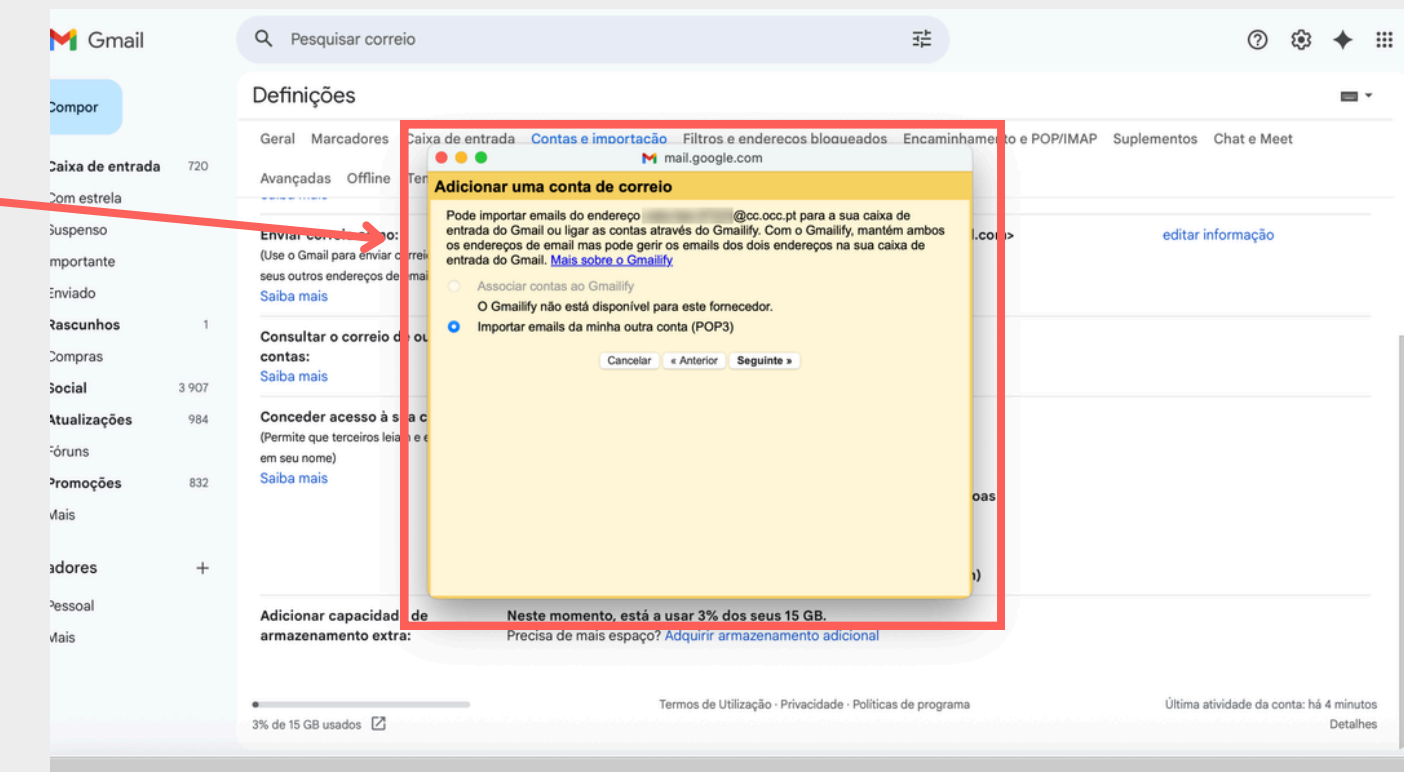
Gmail

Pesquisar correio

Compor

Caixa de entrada 720
Com estrela
Suspenso
Importante
Enviado
Rascunhos 1
Compras
Social 3 907
Atualizações 984
Fóruns
Promoções 832
Mais

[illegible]adores +
Pessoal
Mais

Definições

Geral Marcadores Caixa de entrada Contas e importação Filtros e endereços bloqueados Encaminhamento e POP/IMAP Suplementos Chat e Meet

Avançadas Offline Te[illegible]

Enviar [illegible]:
(Use o Gmail para enviar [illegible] seus outros endereços de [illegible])
Saiba mais

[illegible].com>
editar informação

Consultar o correio d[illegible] contas:
Saiba mais

Conceder acesso à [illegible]
(Permite que terceiros lei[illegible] em seu nome)
Saiba mais

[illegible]oas

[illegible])

Adicionar capacidad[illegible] de armazenamento extra:
Neste momento, está a usar 3% dos seus 15 GB.
Precisa de mais espaço? Adquirir armazenamento adicional

3% de 15 GB usados

Termos de Utilização · Privacidade · Políticas de programa

Última atividade da conta: há 4 minutos
Detalhes

mail.google.com

Adicionar uma conta de correio

Pode importar emails do endereço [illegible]@cc.occ.pt para a sua caixa de entrada do Gmail ou ligar as contas através do Gmailify. Com o Gmailify, mantém ambos os endereços de email mas pode gerir os emails dos dois endereços na sua caixa de entrada do Gmail. Mais sobre o Gmailify

Associar contas ao Gmailify
O Gmailify não está disponível para este fornecedor.
Importar emails da minha outra conta (POP3)

Cancelar « Anterior Seguinte »